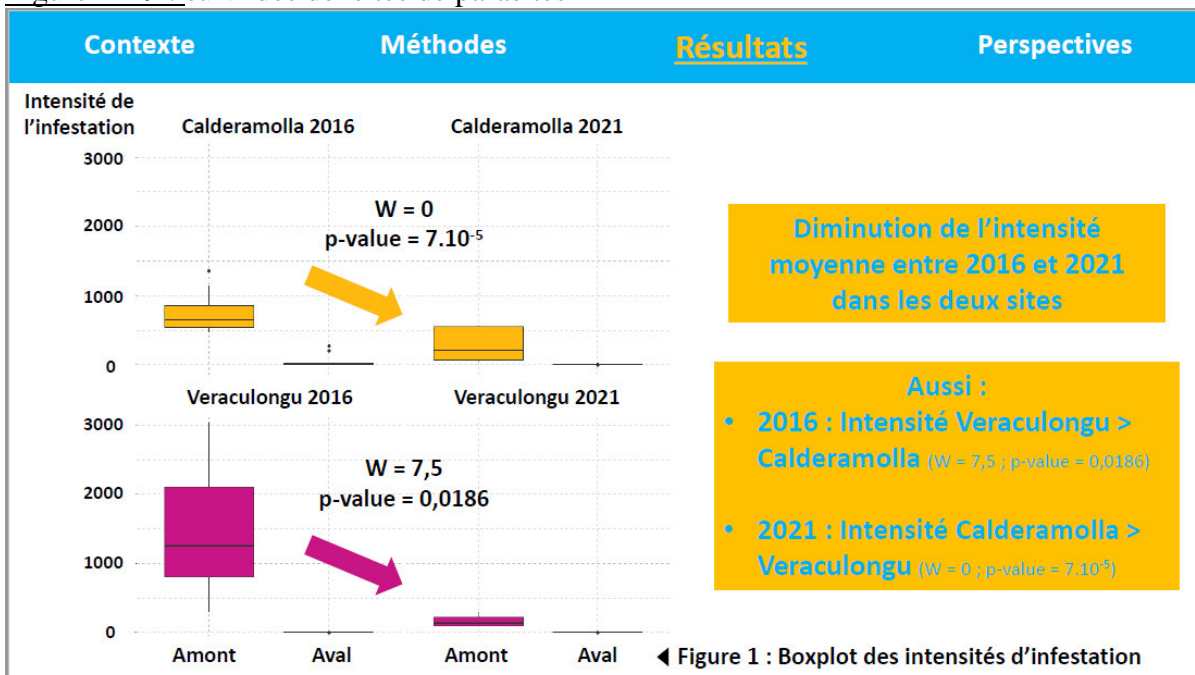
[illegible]

Contexte Méthodes Résultats Perspectives

Intensité de l'infestation

Calderamolla 2016

Calderamolla 2021

3000
2000
1000
0

W = 0
p-value = $7.10^{-5}$

Veraculongu 2016

Veraculongu 2021

3000
2000
1000
0

W = 7,5
p-value = 0,0186

Amont Aval Amont Aval

Diminution de l'intensité moyenne entre 2016 et 2021 dans les deux sites

Aussi :
• 2016 : Intensité Veraculongu > Calderamolla (W = 7,5 ; p-value = 0,0186)

• 2021 : Intensité Calderamolla > Veraculongu (W = 0 ; p-value = $7.10^{-5}$)

◀ Figure 1 : Boxplot des intensités d'infestation